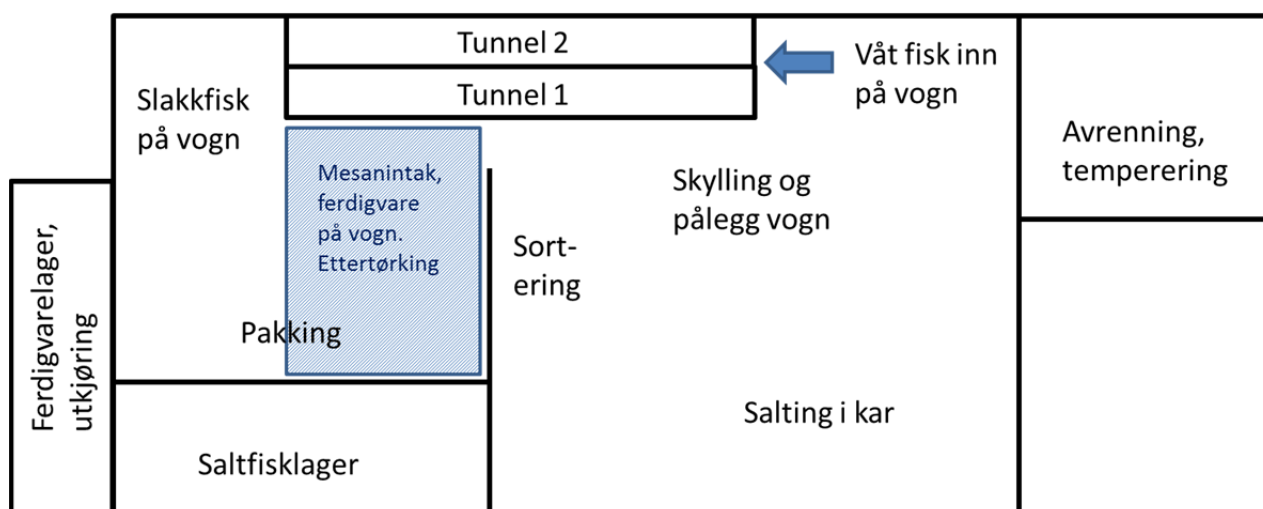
Tunnel 2

Tunnel 1

Våt fisk inn på vogn

Slakkfisk på vogn

Avrenning, temperering

Mesanintak, ferdigvare på vogn. Ettertørking

Skylling og pålegg vogn

Sortering

Ferdigvarelager, utkjøring

Pakking

Salting i kar

Saltfisklager